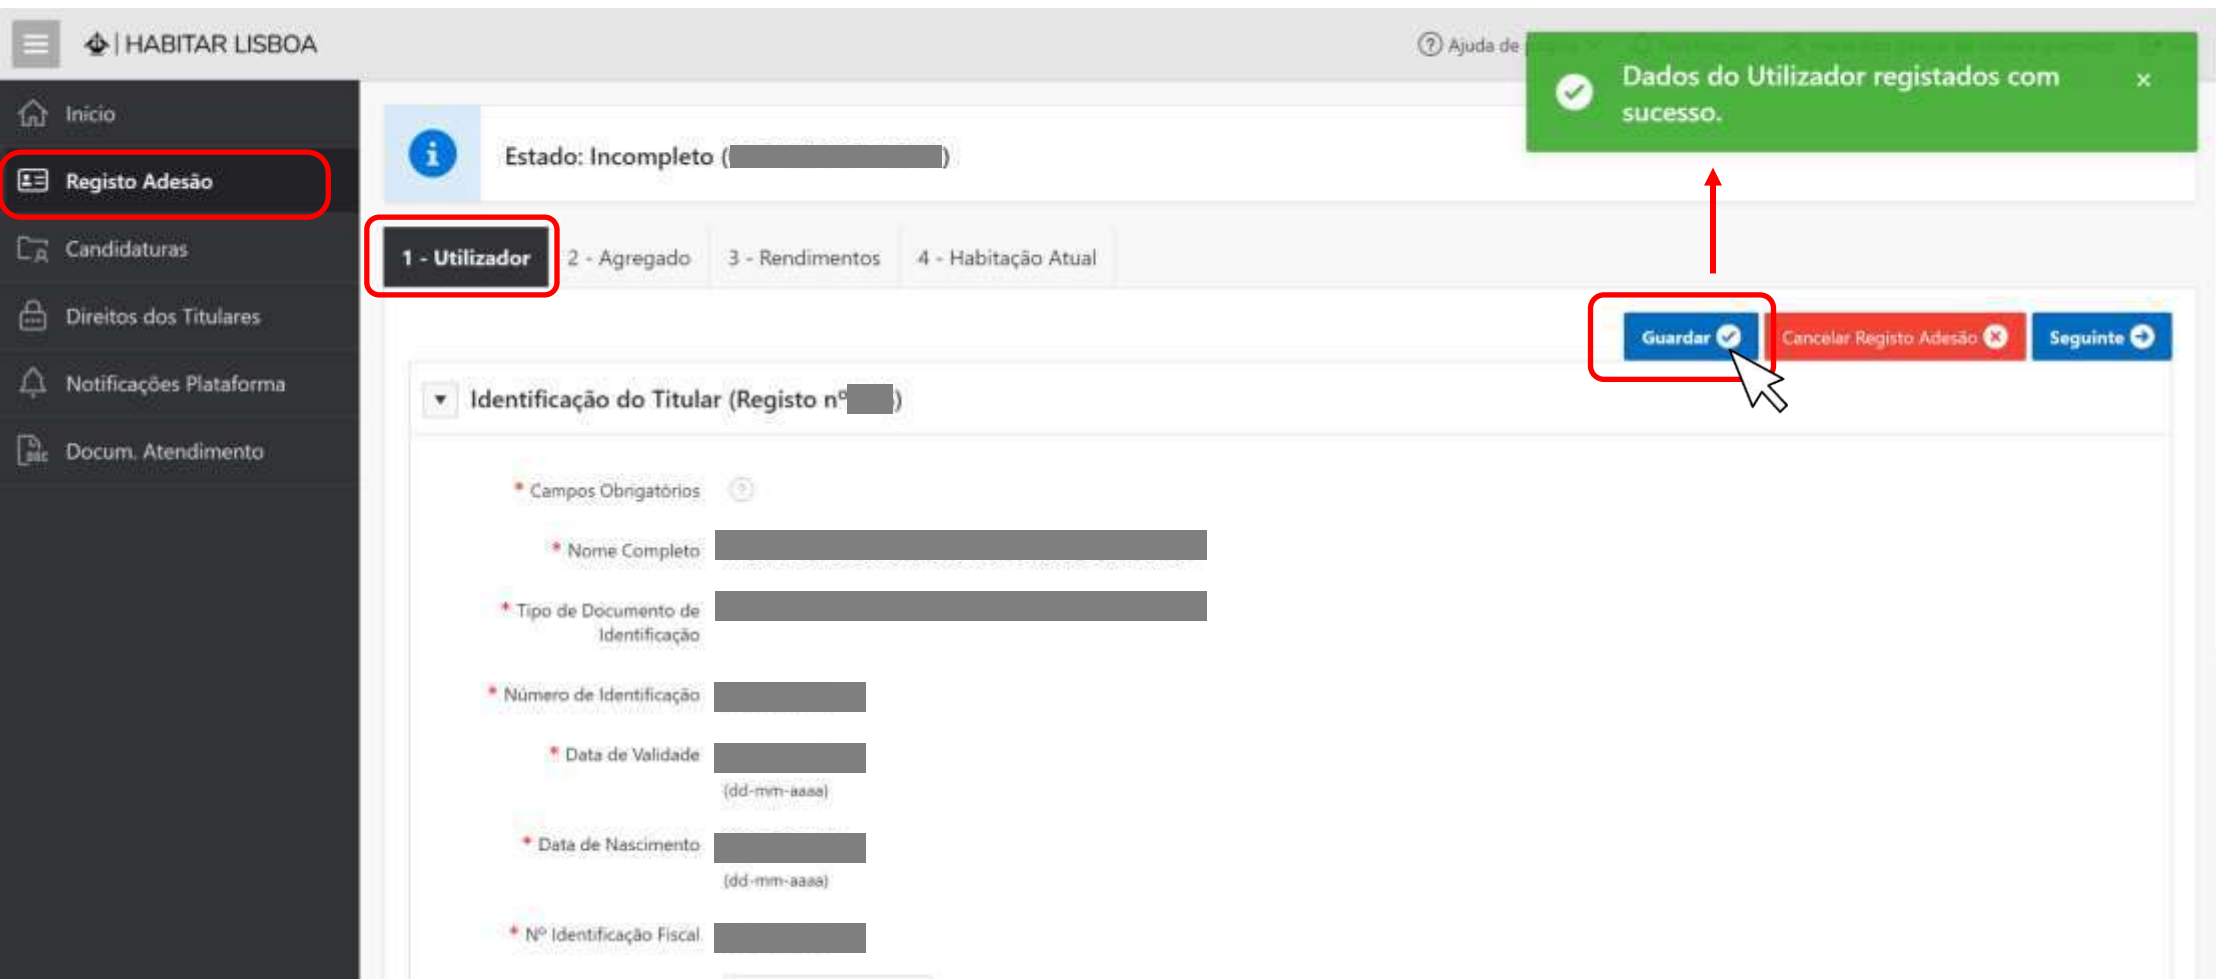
HABITAR LISBOA

Ajuda de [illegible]

Dados do Utilizador registados com sucesso.

×

Início

Registo Adesão

Candidaturas

Direitos dos Titulares

Notificações Plataforma

Docum. Atendimento

Estado: Incompleto ([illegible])

1 - Utilizador

2 - Agregado

3 - Rendimentos

4 - Habitação Atual

Guardar

Cancelar Registo Adesão

Seguinte

Identificação do Titular (Registo nº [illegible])

* Campos Obrigatórios

* Nome Completo

* Tipo de Documento de Identificação

* Número de Identificação

* Data de Validade

(dd-mm-aaaa)

* Data de Nascimento

(dd-mm-aaaa)

* Nº Identificação Fiscal